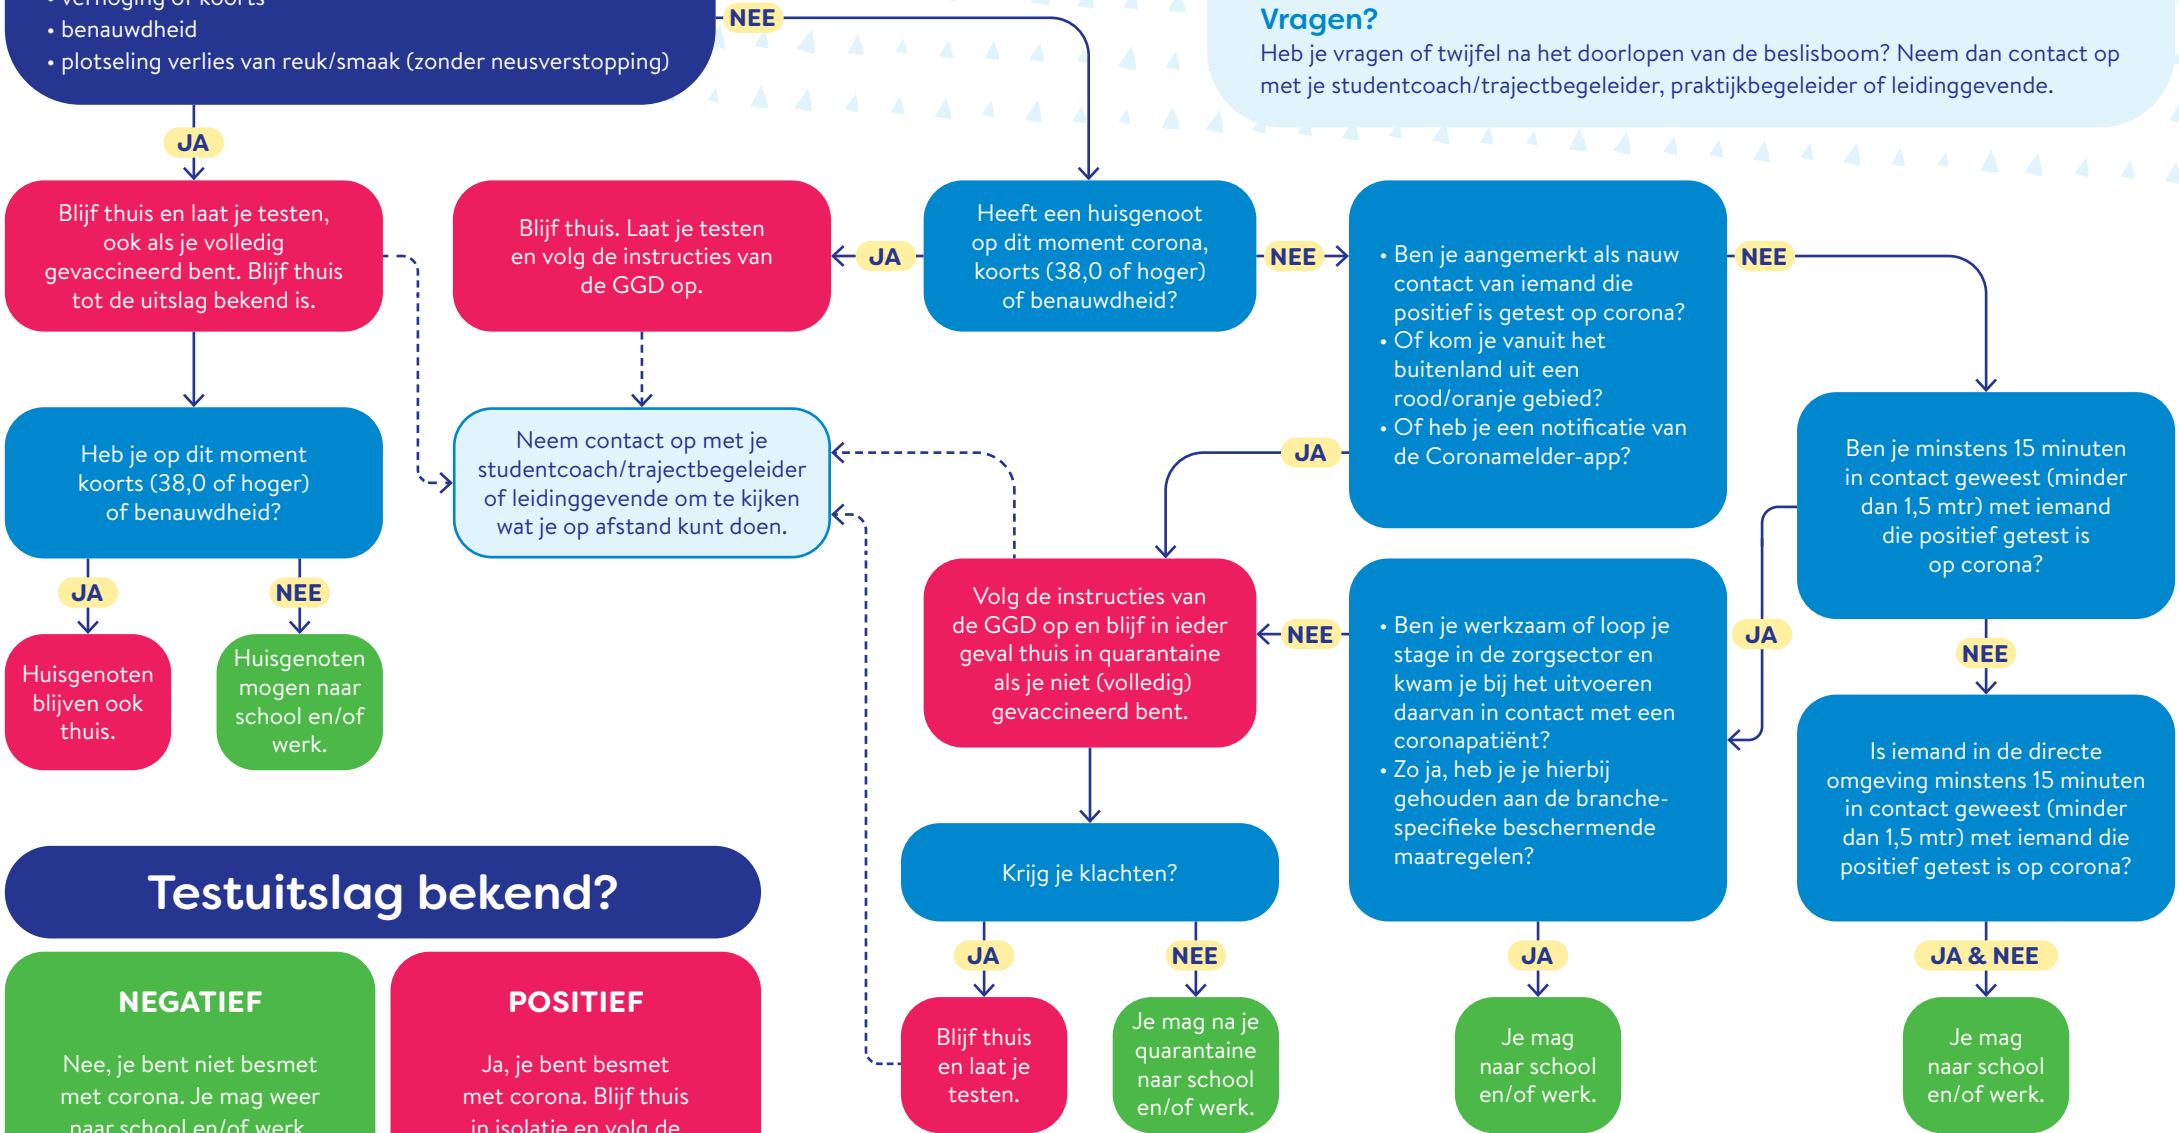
• verhoging of koorts
• benauwdheid
• plotseling verlies van reuk/smaak (zonder neusverstopping)

NEE

Vragen?
Heb je vragen of twijfel na het doorlopen van de beslisboom? Neem dan contact op met je studentcoach/trajectbegeleider, praktijkbegeleider of leidinggevende.

JA

Blijf thuis en laat je testen, ook als je volledig gevaccineerd bent. Blijf thuis tot de uitslag bekend is.

Blijf thuis. Laat je testen en volg de instructies van de GGD op.

JA

Heeft een huisgenoot op dit moment corona, koorts (38,0 of hoger) of benauwdheid?

NEE

• Ben je aangemerkt als nauw contact van iemand die positief is getest op corona?
• Of kom je vanuit het buitenland uit een rood/oranje gebied?
• Of heb je een notificatie van de Coronamelder-app?

NEE

Heb je op dit moment koorts (38,0 of hoger) of benauwdheid?

Neem contact op met je studentcoach/trajectbegeleider of leidinggevende om te kijken wat je op afstand kunt doen.

JA

Ben je minstens 15 minuten in contact geweest (minder dan 1,5 mtr) met iemand die positief getest is op corona?

JA

NEE

Huisgenoten blijven ook thuis.

Huisgenoten mogen naar school en/of werk.

Volg de instructies van de GGD op en blijf in ieder geval thuis in quarantaine als je niet (volledig) gevaccineerd bent.

NEE

• Ben je werkzaam of loop je stage in de zorgsector en kwam je bij het uitvoeren daarvan in contact met een coronapatiënt?
• Zo ja, heb je je hierbij gehouden aan de branchespecifieke beschermende maatregelen?

JA

NEE

Is iemand in de directe omgeving minstens 15 minuten in contact geweest (minder dan 1,5 mtr) met iemand die positief getest is op corona?

Krijg je klachten?

Testuitslag bekend?

JA

NEE

JA

JA & NEE

NEGATIEF

Nee, je bent niet besmet met corona. Je mag weer naar school en/of werk

POSITIEF

Ja, je bent besmet met corona. Blijf thuis in isolatie en volg de

Blijf thuis en laat je testen.

Je mag na je quarantaine naar school en/of werk.

Je mag naar school en/of werk.

Je mag naar school en/of werk.